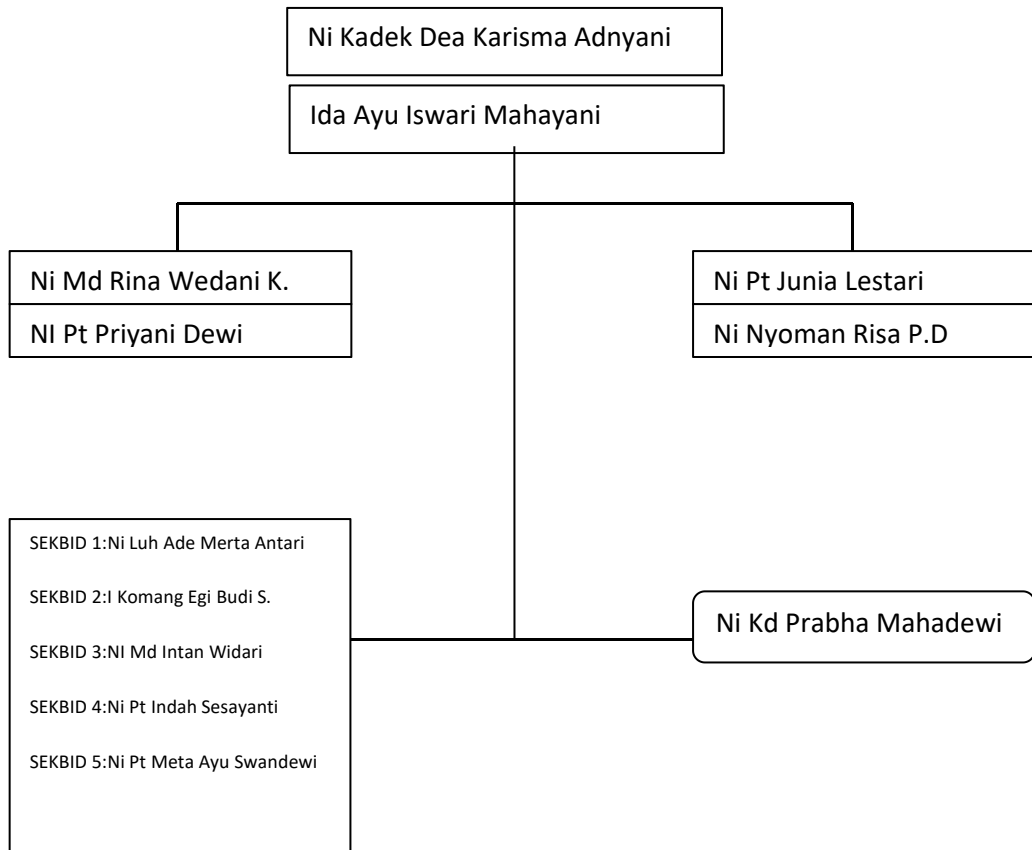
Ni Kadek Dea Karisma Adnyani

Ida Ayu Iswari Mahayani

Ni Md Rina Wedani K.

NI Pt Priyani Dewi

Ni Pt Junia Lestari

Ni Nyoman Risa P.D

SEKBID 1:Ni Luh Ade Merta Antari

SEKBID 2:I Komang Egi Budi S.

SEKBID 3:NI Md Intan Widari

SEKBID 4:Ni Pt Indah Sesayanti

SEKBID 5:Ni Pt Meta Ayu Swandewi

Ni Kd Prabha Mahadewi